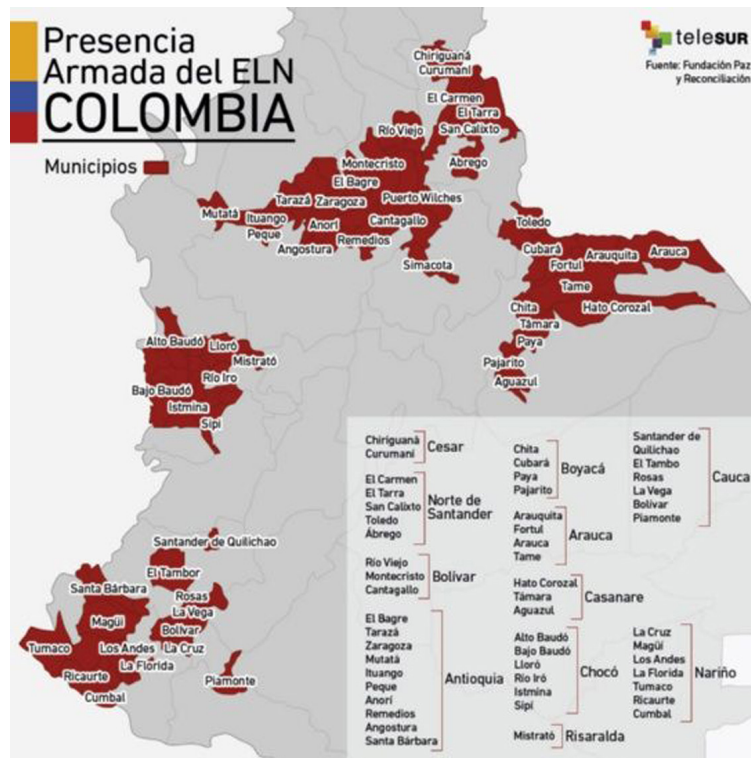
Presencia
Armada del ELN
COLOMBIA

Municipios

teleSUR
Fuente: Fundación Paz y Reconciliación

Chiriguaná
Curumaní
El Carmen
El Tarra
San Calixto
Río Viejo
Ábrego
Montecristo
El Bagre
Puerto Wilches
Tarazá
Zaragoza
Mutatá
Ituango
Anorí
Cantagallo
Peque
Remedios
Angostura
Simacota
Toledo
Cubará
Arauquita
Arauca
Fortul
Tame
Chita
Hato Corozal
Támara
Paya
Pajarito
Aguazul
Alto Baudó
Lloró
Mistrató
Río Iro
Bajo Baudó
Istmina
Sipí
Santander de Quilichao
El Tambor
Santa Bárbara
Rosas
La Vega
Magüí
Bolívar
Los Andes
La Cruz
Tumaco
La Florida
Ricaurte
Cumbal
Piamonte

Chiriguaná
Curumaní
Cesar

El Carmen
El Tarra
San Calixto
Toledo
Ábrego
Norte de Santander

Río Viejo
Montecristo
Cantagallo
Bolívar

El Bagre
Tarazá
Zaragoza
Mutatá
Ituango
Peque
Anorí
Remedios
Angostura
Santa Bárbara
Antioquia

Chita
Cubará
Paya
Pajarito
Boyacá

Arauquita
Fortul
Arauca
Tame
Arauca

Hato Corozal
Támara
Aguazul
Casanare

Alto Baudó
Bajo Baudó
Lloró
Río Iró
Istmina
Sipí
Chocó

Mistrató
Risaralda

Santander de Quilichao
El Tambo
Rosas
La Vega
Bolívar
Piamonte
Cauca

La Cruz
Magüí
Los Andes
La Florida
Tumaco
Ricaurte
Cumbal
Nariño